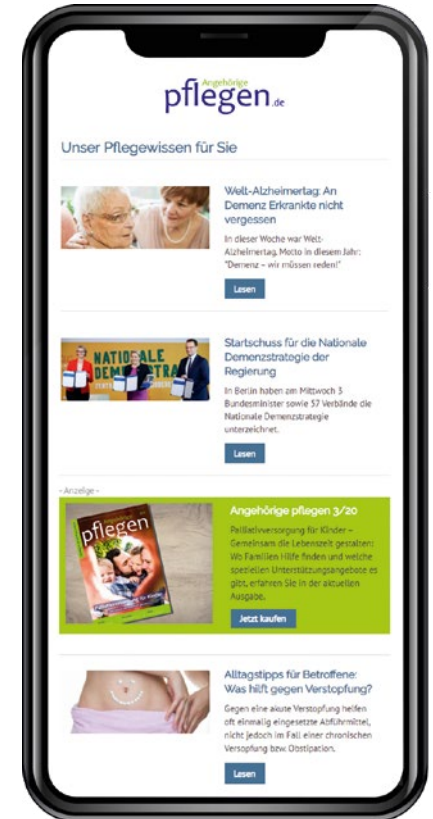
Angehörige
pflegen.de

Unser Pflegewissen für Sie

Welt-Alzheimertag: An Demenz Erkrankte nicht vergessen

In dieser Woche war Welt-Alzheimertag. Motto in diesem Jahr: "Demenz – wir müssen reden!"

Lesen

NATIONALE DEMENZSTRA

Startschuss für die Nationale Demenzstrategie der Regierung

In Berlin haben am Mittwoch 3 Bundesminister sowie 57 Verbände die Nationale Demenzstrategie unterzeichnet.

Lesen

- Anzeige -

pflegen

Angehörige pflegen 3/20

Palliativversorgung für Kinder – Gemeinsam die Lebenszeit gestalten: Wo Familien Hilfe finden und welche speziellen Unterstützungsangebote es gibt, erfahren Sie in der aktuellen Ausgabe.

Jetzt kaufen

Alltagstipps für Betroffene: Was hilft gegen Verstopfung?

Gegen eine akute Verstopfung helfen oft einmalig eingesetzte Abführmittel, nicht jedoch im Fall einer chronischen Versopfung bzw. Obstipation.

Lesen